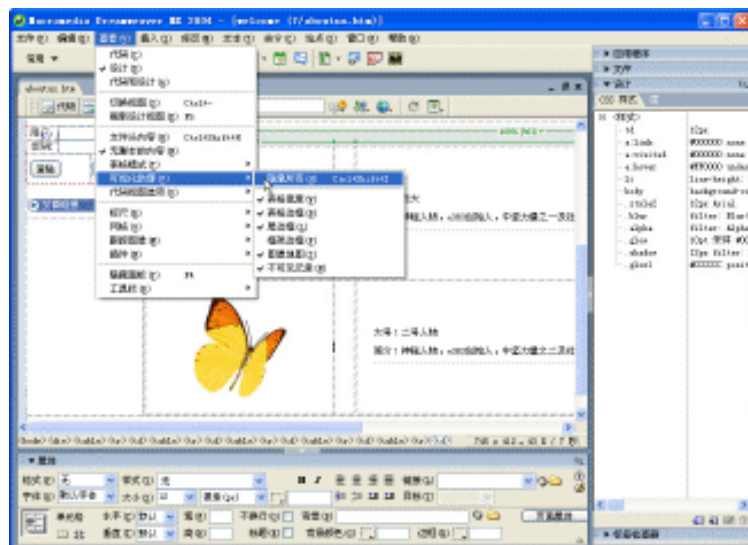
Macromedia Dreamweaver MX 2004 - [welcome (T/aboutus.htm)]

文件(F) 编辑(E) 查看(V) 插入(I) 修改(M) 文本(T) 命令(C) 站点(S) 窗口(W) 帮助(H)

常用 ▼

代码(C)
设计(D)
代码和设计(S)

切换视图(W) Ctrl+~
刷新设计视图(R) F5

文件头内容(H) Ctrl+Shift+H
无脚本的内容(N)
表格模式(T)

可视化助理(V)
代码视图选项(O)

标尺(R)
网格(G)
跟踪图像(I)
插件(P)

隐藏面板(P) F4
工具栏(B)

隐藏所有(H) Ctrl+Shift+I
表格宽度(W)
表格边框(B)
层边框(L)
框架边框(F)
图像地图(M)
不可见元素(I)

▸ 应用程序
▸ 文件
▾ 设计
CSS 样式

td
a:link
a:visited
a:hover
li
body
.style1
.blur
.alpha
.glow
.shadow
.glue1

12px
#000000 none
#000000 none
#FF0000 under
line-height:
background-
12px Arial
filter: Blur
filter: Alpha
12pt 宋体 #00
12px filter:
#000000 posi

大

大号：二号人物

简介：神秘人物，a如他输入，中坚力量之一灵丝

aboutus.htm

代码

700 x 412 , 60 K / 9 秒

属性

格式(F) 无 样式(S) 无 B I 链接(L)
字体(O) 默认字体 大小(S) 12 像素(px)
单元格 水平(Z) 默认 宽(W) 不换行(O) 背景(G) 页面属性
垂直(T) 默认 高(H) 标题(E) 背景颜色(G) 边框(K)

▸ 标签检查器